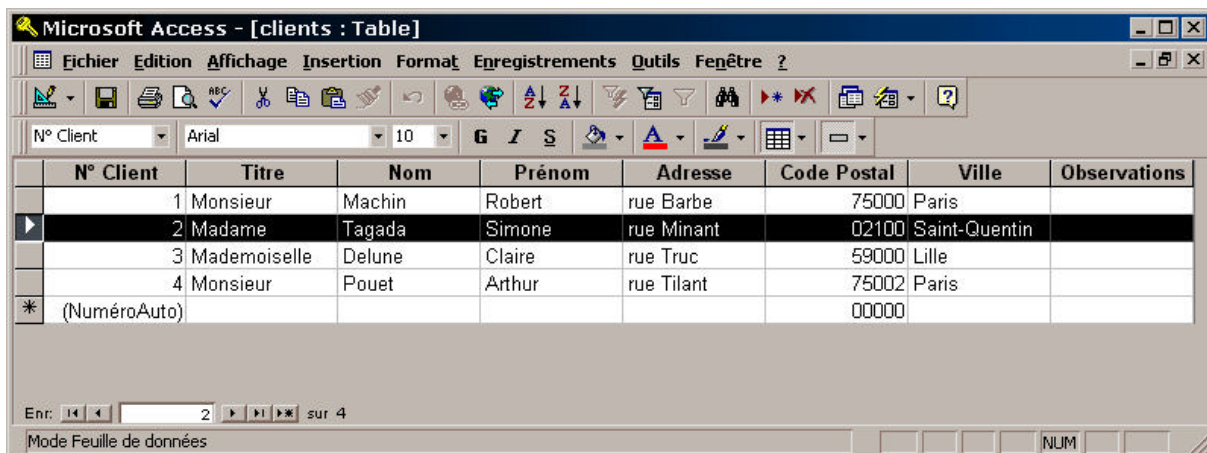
Microsoft Access - [clients : Table]

Fichier Edition Affichage Insertion Format Enregistrements Outils Fenêtre ?

N° Client | Arial | 10 | G I S

| N° Client | Titre | Nom | Prénom | Adresse | Code Postal | Ville | Observations |
|---|---|---|---|---|---|---|---|
| 1 | Monsieur | Machin | Robert | rue Barbe | 75000 | Paris | |
| 2 | Madame | Tagada | Simone | rue Minant | 02100 | Saint-Quentin | |
| 3 | Mademoiselle | Delune | Claire | rue Truc | 59000 | Lille | |
| 4 | Monsieur | Pouet | Arthur | rue Tilant | 75002 | Paris | |
| (NuméroAuto) | | | | | 00000 | | |

Enr: 2 sur 4

Mode Feuille de données

NUM